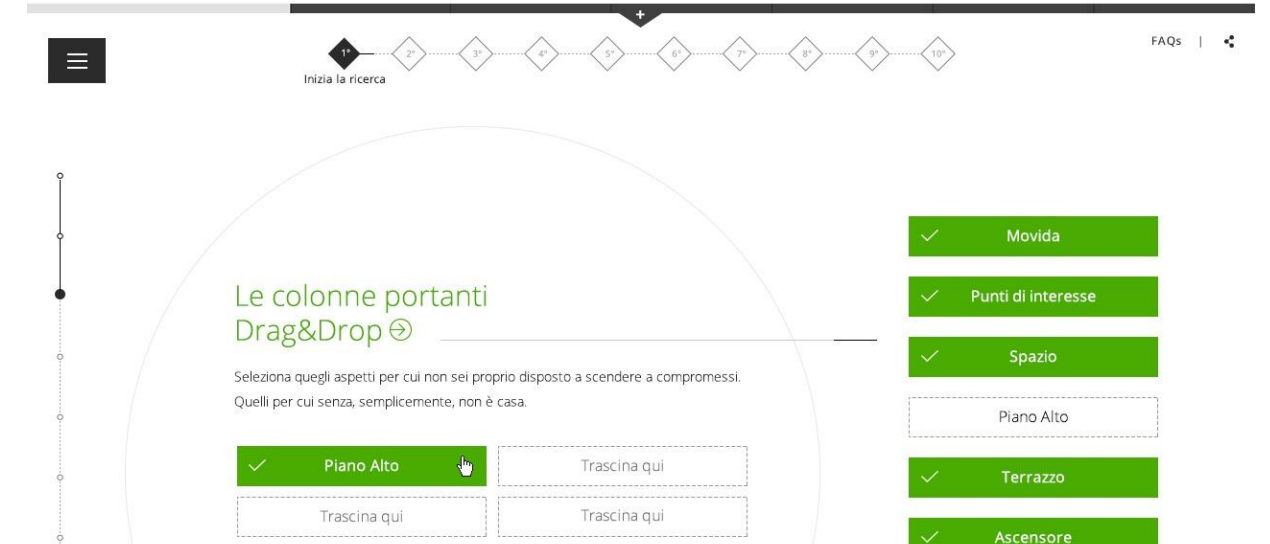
+

1° 2° 3° 4° 5° 6° 7° 8° 9° 10°

Inizia la ricerca

FAQs |

Le colonne portanti
Drag&Drop

Seleziona quegli aspetti per cui non sei proprio disposto a scendere a compromessi.
Quelli per cui senza, semplicemente, non è casa.

Piano Alto
Trascina qui
Trascina qui
Trascina qui

Movida
Punti di interesse
Spazio
Piano Alto
Terrazzo
Ascensore